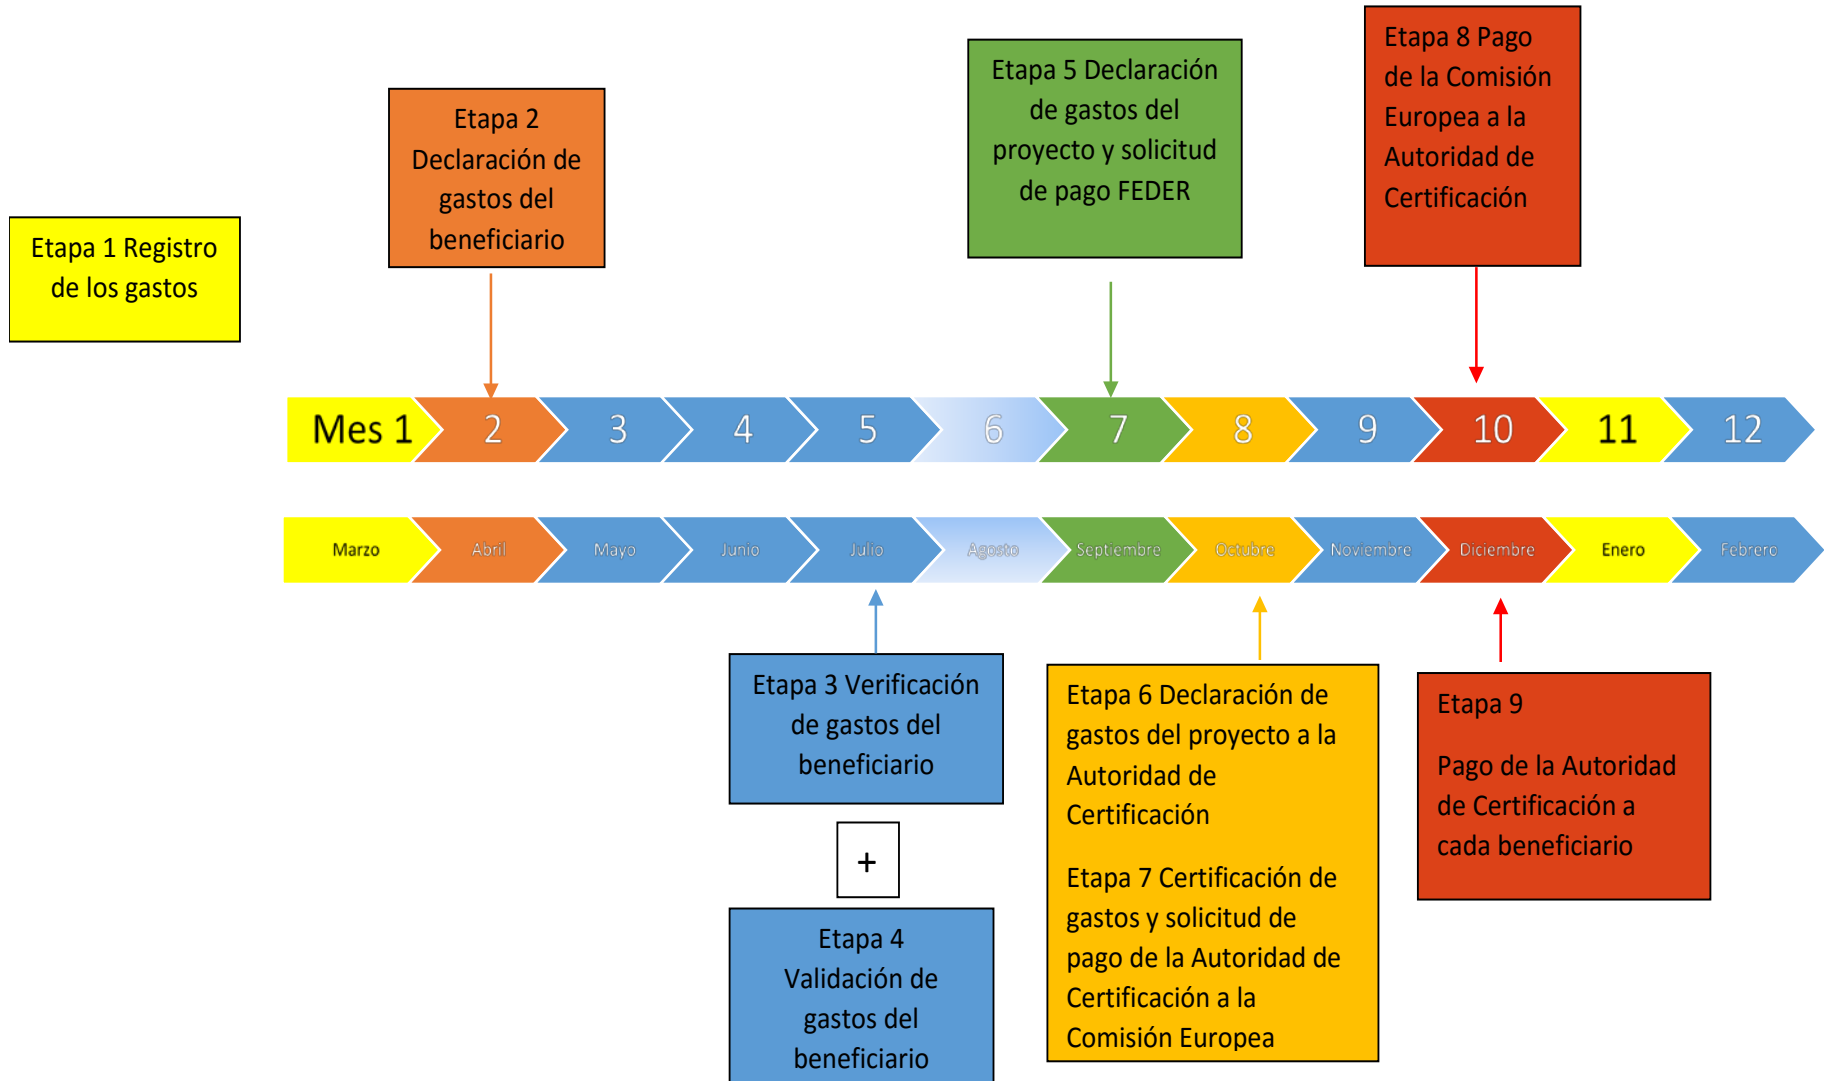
Etapa 1 Registro de los gastos

Etapa 2 Declaración de gastos del beneficiario

Etapa 5 Declaración de gastos del proyecto y solicitud de pago FEDER

Etapa 8 Pago de la Comisión Europea a la Autoridad de Certificación

Mes 1 | 2 | 3 | 4 | 5 | 6 | 7 | 8 | 9 | 10 | 11 | 12

Marzo | Abril | Mayo | Junio | Julio | Agosto | Septiembre | Octubre | Noviembre | Diciembre | Enero | Febrero

Etapa 3 Verificación de gastos del beneficiario

+

Etapa 4 Validación de gastos del beneficiario

Etapa 6 Declaración de gastos del proyecto a la Autoridad de Certificación

Etapa 7 Certificación de gastos y solicitud de pago de la Autoridad de Certificación a la Comisión Europea

Etapa 9

Pago de la Autoridad de Certificación a cada beneficiario